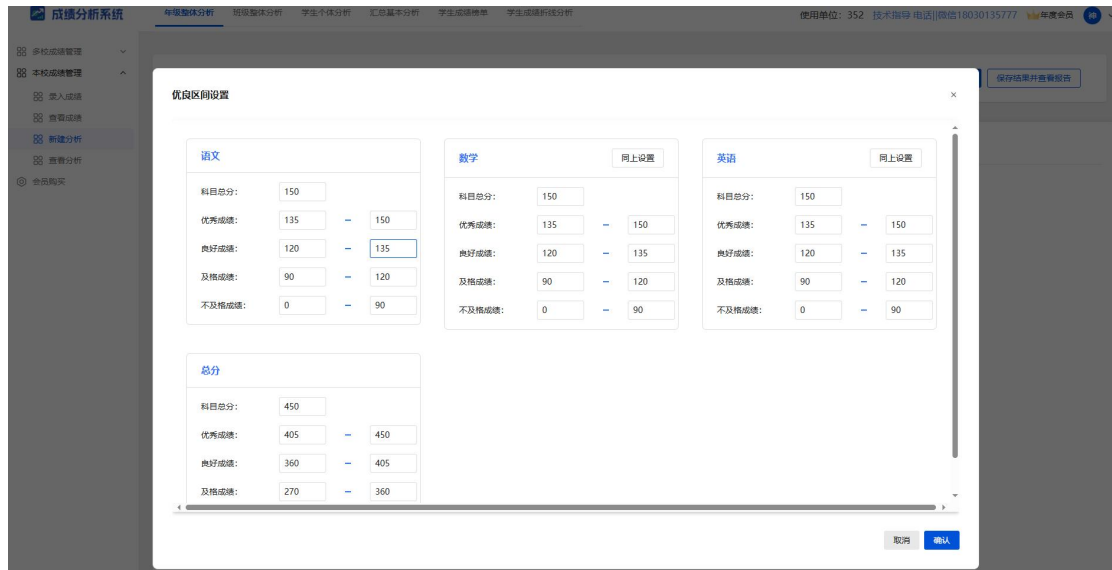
成绩分析系统 年级整体分析 班级整体分析 学生个体分析 汇总基本分析 学生成绩榜单 学生成绩折线分析 使用单位: 352 技术指导 电话|微信18030135777 年度会员

多校成绩管理
本校成绩管理
录入成绩
查看成绩
新建分析
查看分析
会员购买

保存结果并查看报告

优良区间设置 ×

语文
科目总分: 150
优秀成绩: 135 – 150
良好成绩: 120 – 135
及格成绩: 90 – 120
不及格成绩: 0 – 90

数学 同上设置
科目总分: 150
优秀成绩: 135 – 150
良好成绩: 120 – 135
及格成绩: 90 – 120
不及格成绩: 0 – 90

英语 同上设置
科目总分: 150
优秀成绩: 135 – 150
良好成绩: 120 – 135
及格成绩: 90 – 120
不及格成绩: 0 – 90

总分
科目总分: 450
优秀成绩: 405 – 450
良好成绩: 360 – 405
及格成绩: 270 – 360

取消 确认